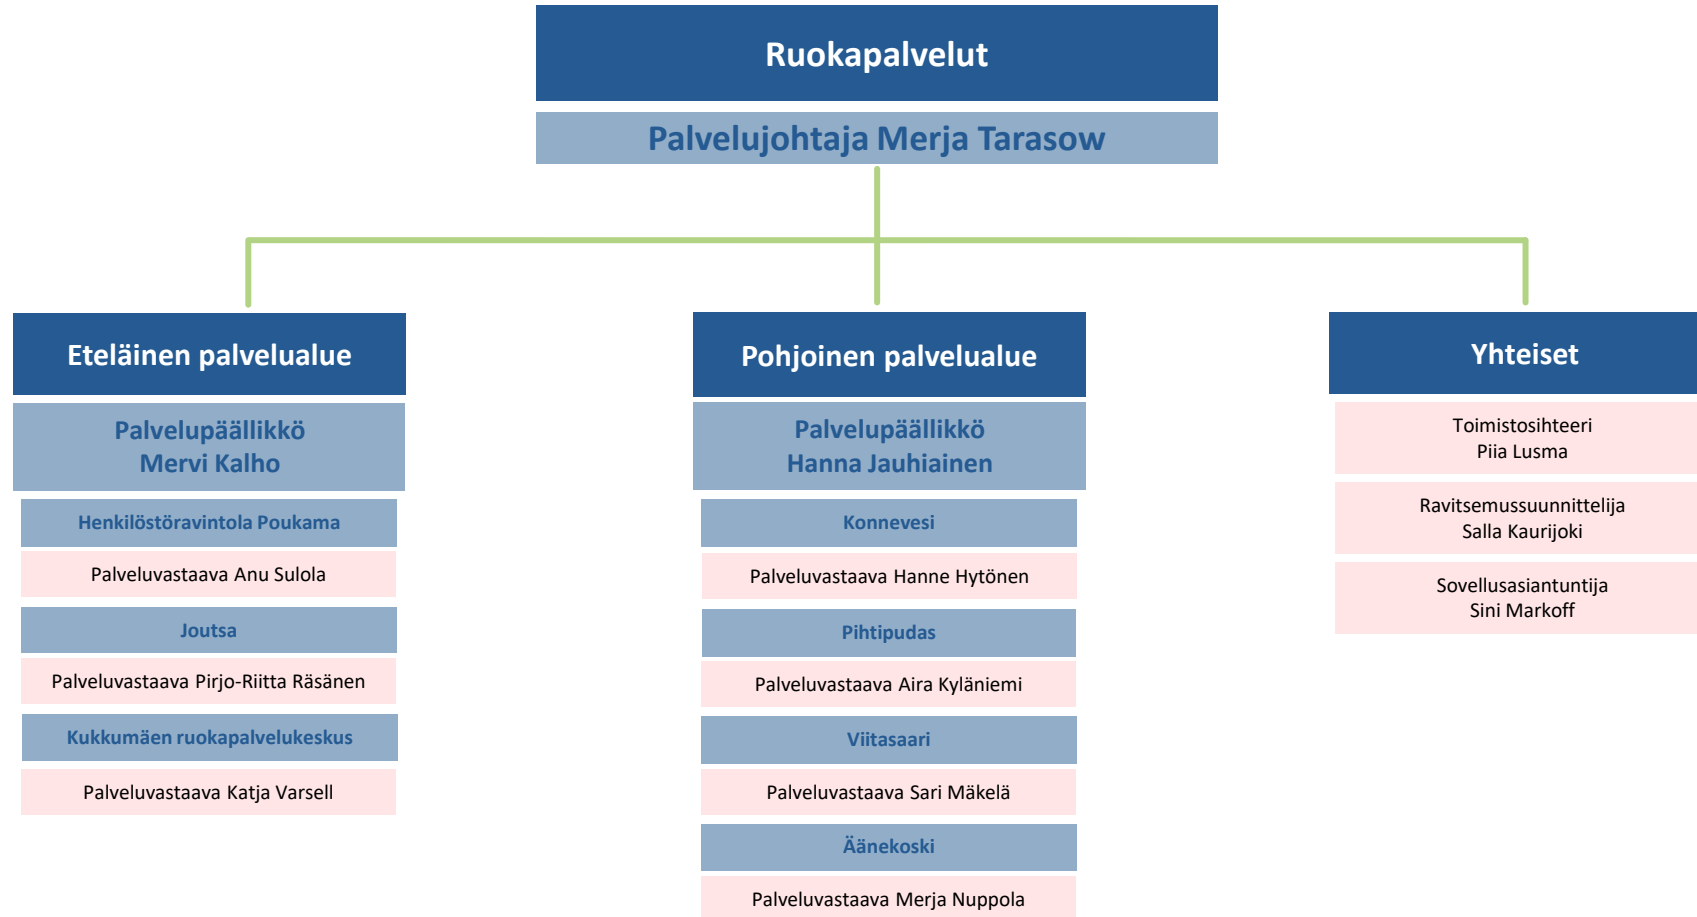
Ruokapalvelut

Palvelujohtaja Merja Tarasow

Eteläinen palvelualue

Palvelupäällikkö
Mervi Kalho

Henkilöstöravintola Poukama

Palveluvastaava Anu Sulola

Joutsa

Palveluvastaava Pirjo-Riitta Räsänen

Kukkumäen ruokapalvelukeskus

Palveluvastaava Katja Varsell

Pohjoinen palvelualue

Palvelupäällikkö
Hanna Jauhiainen

Konnevesi

Palveluvastaava Hanne Hytönen

Pihtipudas

Palveluvastaava Aira Kyläniemi

Viitasaari

Palveluvastaava Sari Mäkelä

Äänekoski

Palveluvastaava Merja Nuppola

Yhteiset

Toimistosihteeri
Piia Lusma

Ravitsemussuunnittelija
Salla Kaurijoki

Sovellusasiantuntija
Sini Markoff